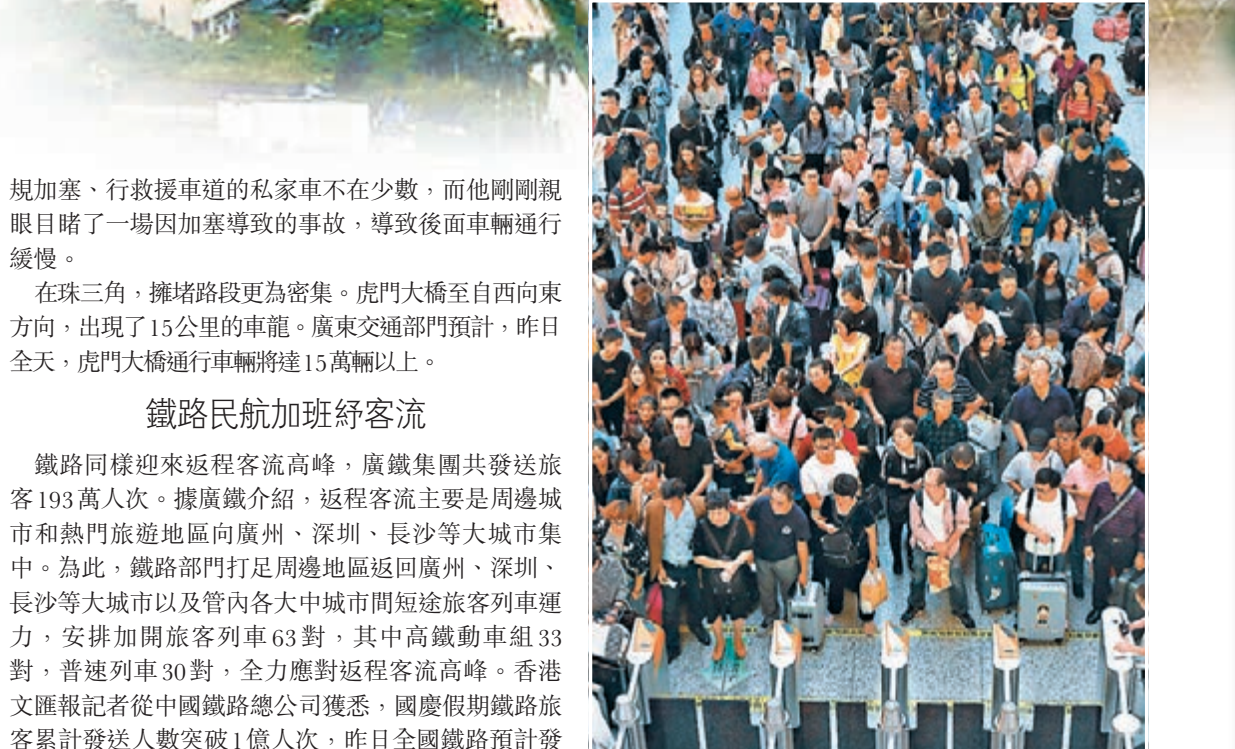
規加塞、行救援車道的私家車不在少數，而他剛剛親眼目睹了一場因加塞導致的事故，導致後面車輛通行緩慢。

在珠三角，擁堵路段更為密集。虎門大橋至自西向東方向，出現了15公里的車龍。廣東交通部門預計，昨日全天，虎門大橋通行車輛將達15萬輛以上。

鐵路民航加班紓客流

鐵路同樣迎來返程客流高峰，廣鐵集團共發送旅客193萬人次。據廣鐵介紹，返程客流主要是周邊城市和熱門旅遊地區向廣州、深圳、長沙等大城市集中。為此，鐵路部門打足周邊地區返回廣州、深圳、長沙等大城市以及管內各大中城市間短途旅客列車運力，安排加開旅客列車63對，其中高鐵動車組33對，普速列車30對，全力應對返程客流高峰。香港文匯報記者從中國鐵路總公司獲悉，國慶假期鐵路旅客累計發送人數突破1億人次，昨日全國鐵路預計發